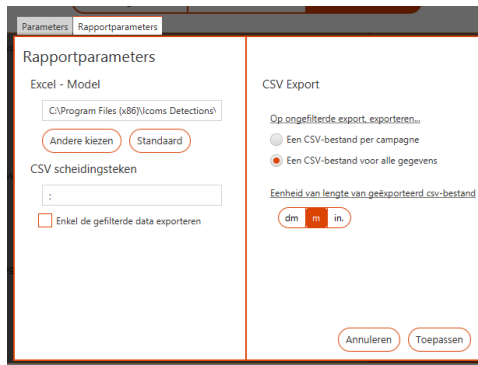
Parameters
Rapportparameters

Rapportparameters

Excel - Model

C:\Program Files (x86)\Icoms Detections\

Andere kiezen
Standaard

CSV scheidingsteken

;

Enkel de gefilterde data exporteren

CSV Export

Op ongefilterde export, exporteren...

Een CSV-bestand per campagne

Een CSV-bestand voor alle gegevens

Eenheid van lengte van geëxporteerd csv-bestand

dm
m
in.

Annuleren
Toepassen